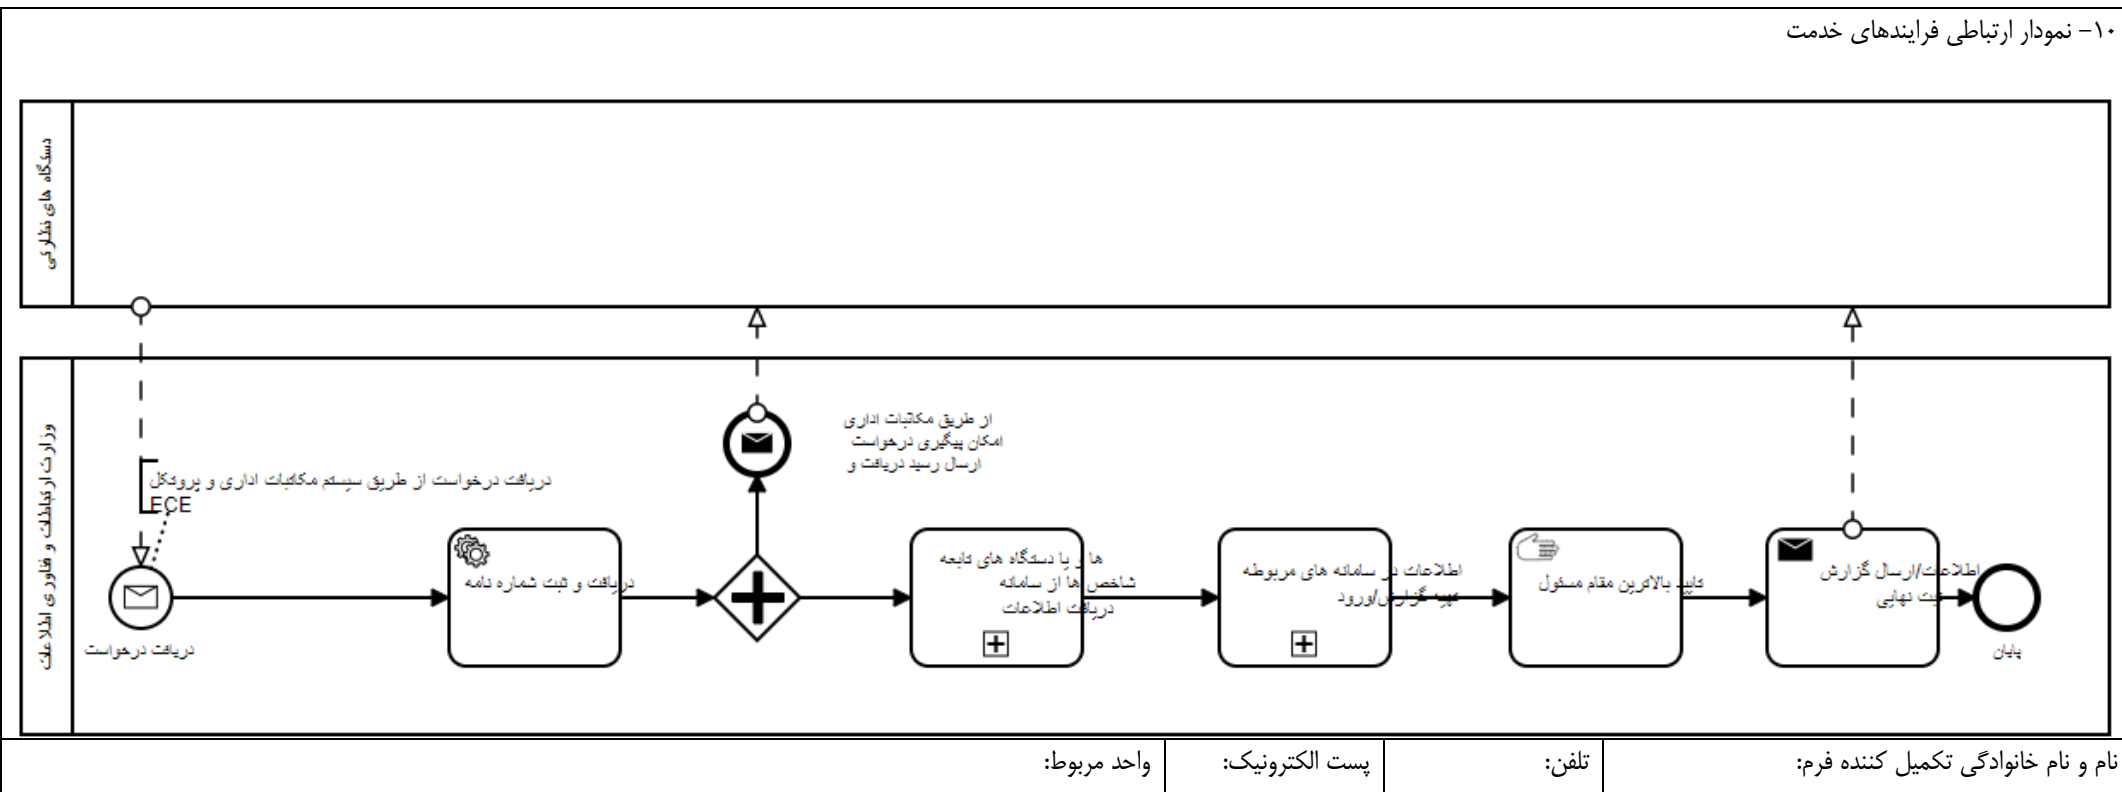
۱۰- نمودار ارتباطی فرایندهای خدمت

دستگاه های نظارتی

وزارت ارتباطات و فناوری اطلاعات

دریافت درخواست از طریق سیستم مکاتبات اداری و پروتکل ECE

دریافت درخواست

دریافت و ثبت شماره نامه

از طریق مکاتبات اداری امکان پیگیری درخواست ارسال رسید دریافت و

ها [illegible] با دستگاه های تابعه شاخص ها از سامانه دریافت اطلاعات

اطلاعات در سامانه های مربوطه تهیه گزارش/ورود

تایید بالاترین مقام مسئول

اطلاعات/ارسال گزارش ثبت نهایی

پایان

| نام و نام خانوادگی تکمیل کننده فرم: | تلفن: | پست الکترونیک: | واحد مربوط: |